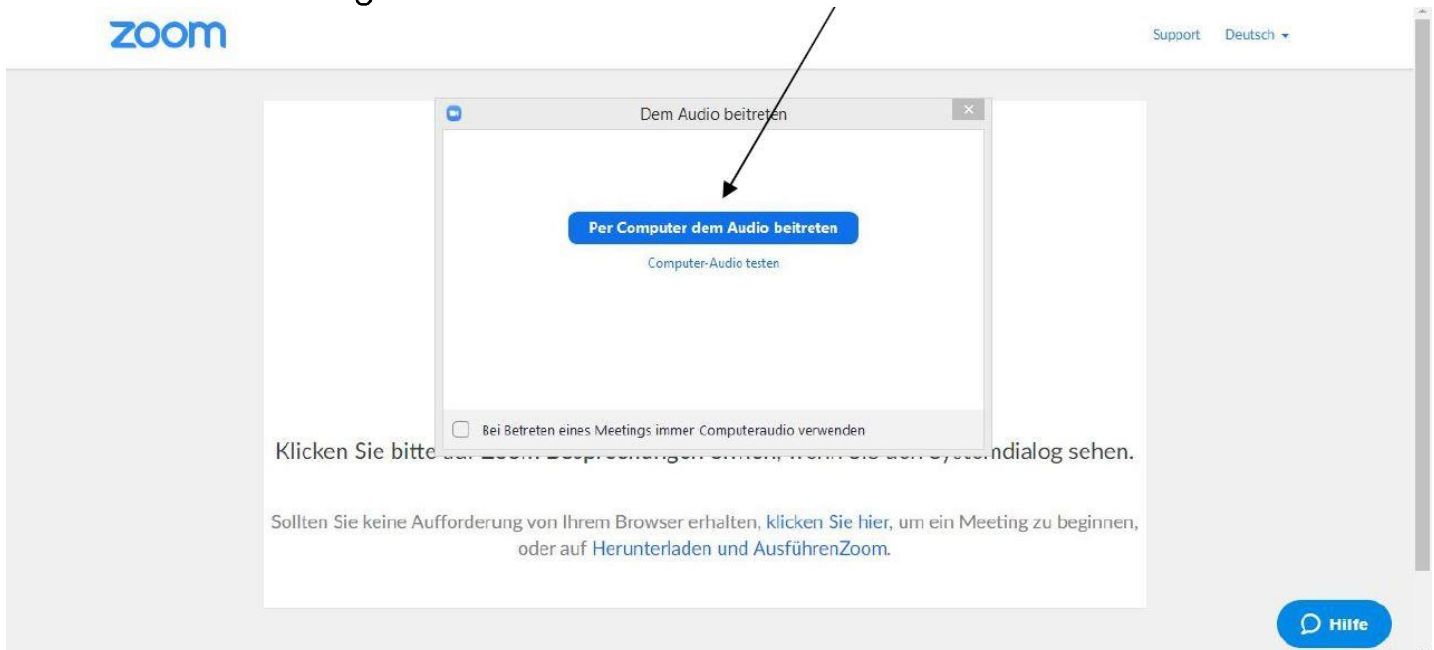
zoom

Support Deutsch

Dem Audio beitreten

Per Computer dem Audio beitreten

Computer-Audio testen

Bei Betreten eines Meetings immer Computeraudio verwenden

Klicken Sie bitte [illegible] dialog sehen.

Sollten Sie keine Aufforderung von Ihrem Browser erhalten, klicken Sie hier, um ein Meeting zu beginnen, oder auf Herunterladen und AusführenZoom.

Hilfe